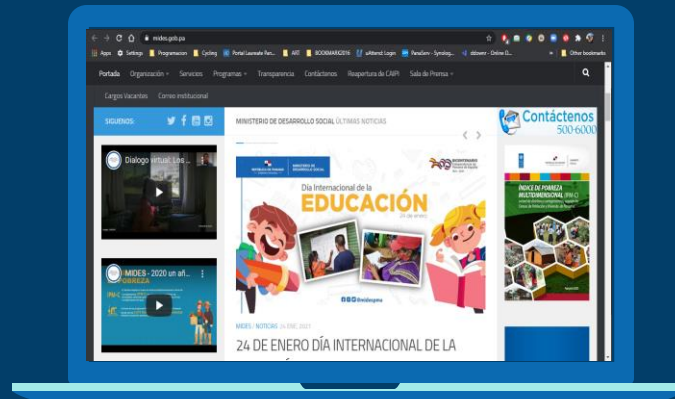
mides.gob.pa

Apps Settings Programacion Cycling Portal Laureate Pen... ART BOOKMARKS2016 uAttend: Login PanaServ - Synolog... obtener - Online D... Other bookmarks

Portada Organización Servicios Programas Transparencia Contáctenos Reapertura de CAIPI Sala de Prensa

Cargos Vacantes Correo institucional

SIGUENOS:

MINISTERIO DE DESARROLLO SOCIAL ÚLTIMAS NOTICIAS

Contáctenos 500-6000

Diálogo virtual: Los ...

MIDES - 2020 un añ...
POBREZA

Día Internacional de la
EDUCACIÓN
24 de enero

ÍNDICE DE POBREZA MULTIDIMENSIONAL (IPM-C)

@midespma

MIDES / NOTICIAS 24 ENE, 2021

24 DE ENERO DÍA INTERNACIONAL DE LA